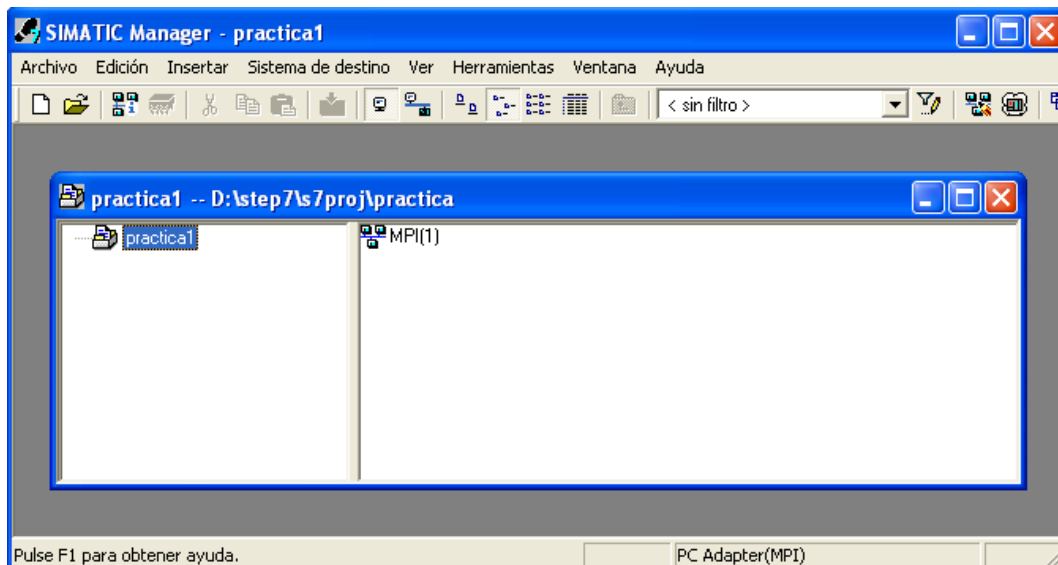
SIMATIC Manager - practica1

Archivo Edición Insertar Sistema de destino Ver Herramientas Ventana Ayuda

< sin filtro >

practica1 -- D:\step7\s7proj\practica

practica1

MPI(1)

Pulse F1 para obtener ayuda.

PC Adapter(MPI)